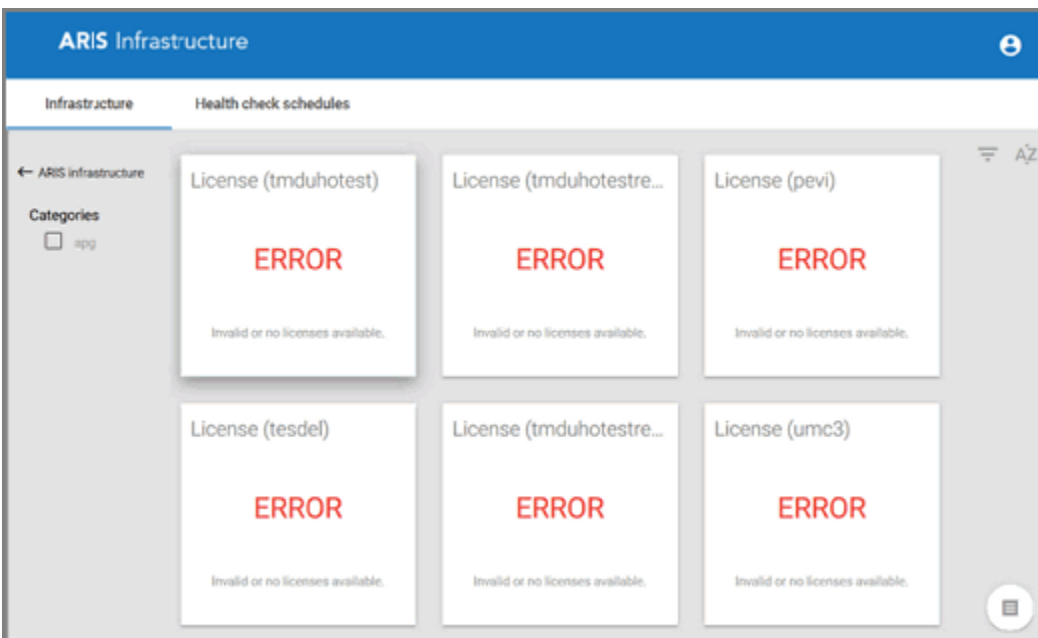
ARIS Infrastructure

Infrastructure

Health check schedules

← ARIS infrastructure

Categories

apg

AZ

License (tmduhotest)

ERROR

Invalid or no licenses available.

License (tmduhotestre...

ERROR

Invalid or no licenses available.

License (pevi)

ERROR

Invalid or no licenses available.

License (tesdel)

ERROR

Invalid or no licenses available.

License (tmduhotestre...

ERROR

Invalid or no licenses available.

License (umc3)

ERROR

Invalid or no licenses available.